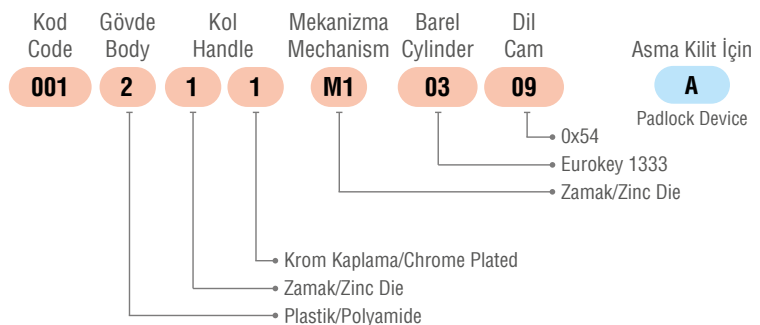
Kod
Code

Gövde
Body

Kol
Handle

Mekanizma
Mechanism

Barel
Cylinder

Dil
Cam

Asma Kilit İçin

001 2 1 1 M1 03 09 A

Padlock Device

0x54
Eurokey 1333
Zamak/Zinc Die
Krom Kaplama/Chrome Plated
Zamak/Zinc Die
Plastik/Polyamide